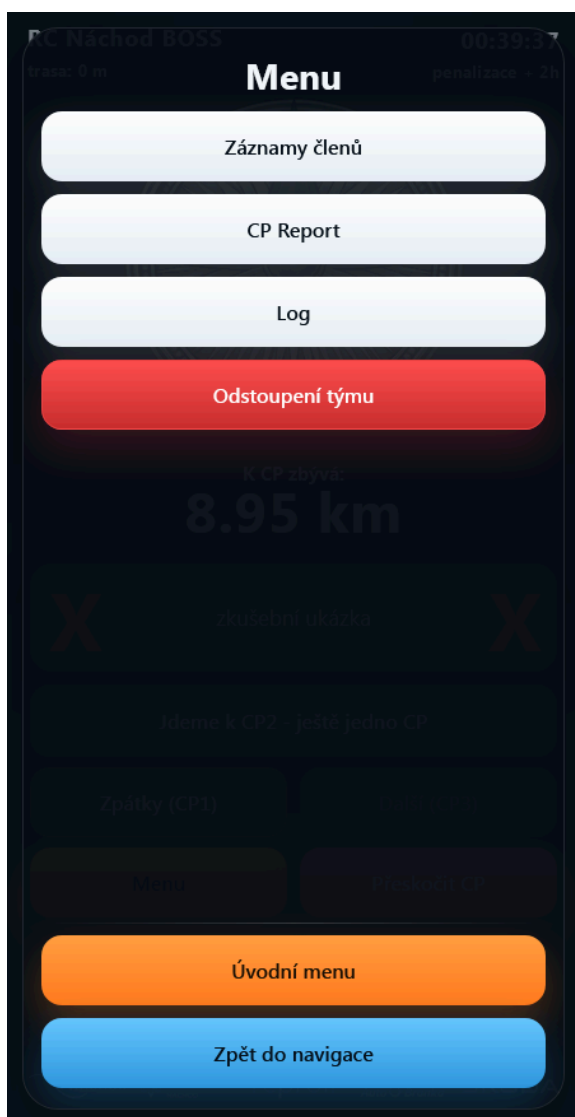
RC Náchod BOSS
00:39:37
trasa: 0 m
penalizace + 2h

Menu

Záznamy členů

CP Report

Log

Odstoupení týmu

K CP zbývá:
8.95 km

X
zkušební ukázka
X

Jdeme k CP2 - ještě jedno CP

Zpátky (CP1)
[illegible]

Menu
Přeskočit CP

Úvodní menu

Zpět do navigace